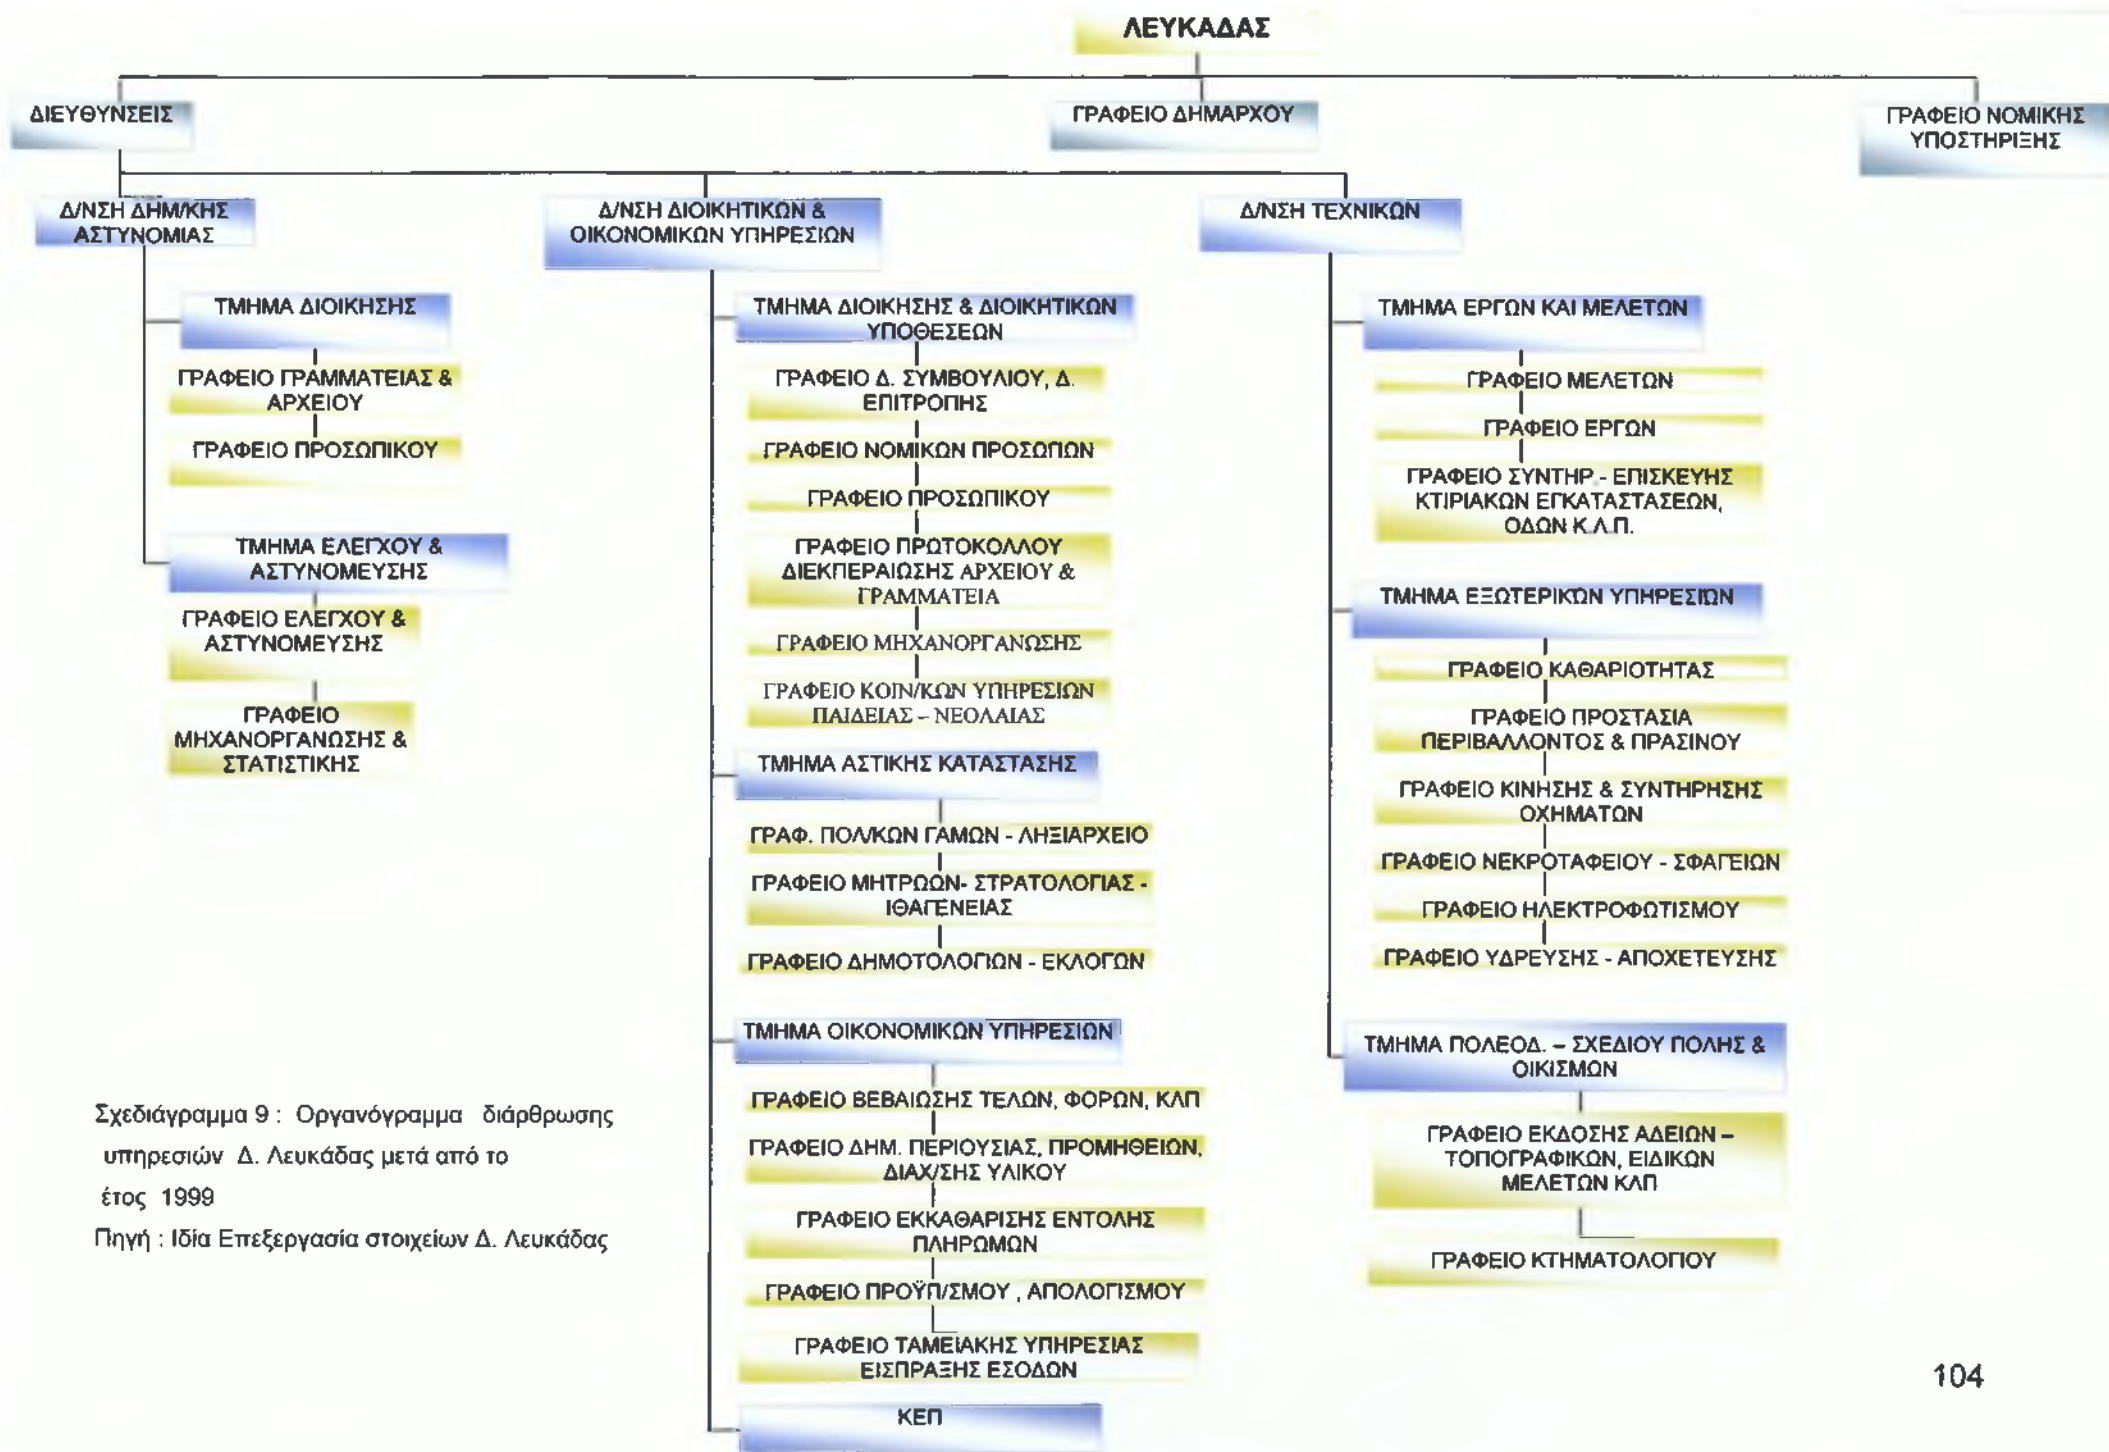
ΛΕΥΚΑΔΑΣ

ΔΙΕΥΘΥΝΣΕΙΣ

ΓΡΑΦΕΙΟ ΔΗΜΑΡΧΟΥ

ΓΡΑΦΕΙΟ ΝΟΜΙΚΗΣ ΥΠΟΣΤΗΡΙΞΗΣ

Δ/ΝΣΗ ΔΗΜ/ΚΗΣ ΑΣΤΥΝΟΜΙΑΣ

ΤΜΗΜΑ ΔΙΟΙΚΗΣΗΣ

ΓΡΑΦΕΙΟ ΓΡΑΜΜΑΤΕΙΑΣ & ΑΡΧΕΙΟΥ

ΓΡΑΦΕΙΟ ΠΡΟΣΩΠΙΚΟΥ

ΤΜΗΜΑ ΕΛΕΓΧΟΥ & ΑΣΤΥΝΟΜΕΥΣΗΣ

ΓΡΑΦΕΙΟ ΕΛΕΓΧΟΥ & ΑΣΤΥΝΟΜΕΥΣΗΣ

ΓΡΑΦΕΙΟ ΜΗΧΑΝΟΡΓΑΝΩΣΗΣ & ΣΤΑΤΙΣΤΙΚΗΣ

Δ/ΝΣΗ ΔΙΟΙΚΗΤΙΚΩΝ & ΟΙΚΟΝΟΜΙΚΩΝ ΥΠΗΡΕΣΙΩΝ

ΤΜΗΜΑ ΔΙΟΙΚΗΣΗΣ & ΔΙΟΙΚΗΤΙΚΩΝ ΥΠΟΘΕΣΕΩΝ

ΓΡΑΦΕΙΟ Δ. ΣΥΜΒΟΥΛΙΟΥ, Δ. ΕΠΙΤΡΟΠΗΣ

ΓΡΑΦΕΙΟ ΝΟΜΙΚΩΝ ΠΡΟΣΩΠΩΝ

ΓΡΑΦΕΙΟ ΠΡΟΣΩΠΙΚΟΥ

ΓΡΑΦΕΙΟ ΠΡΩΤΟΚΟΛΛΟΥ ΔΙΕΚΠΕΡΑΙΩΣΗΣ ΑΡΧΕΙΟΥ & ΓΡΑΜΜΑΤΕΙΑ

ΓΡΑΦΕΙΟ ΜΗΧΑΝΟΡΓΑΝΩΣΗΣ

ΓΡΑΦΕΙΟ ΚΟΙΝ/ΚΩΝ ΥΠΗΡΕΣΙΩΝ ΠΑΙΔΕΙΑΣ – ΝΕΟΛΑΙΑΣ

ΤΜΗΜΑ ΑΣΤΙΚΗΣ ΚΑΤΑΣΤΑΣΗΣ

ΓΡΑΦ. ΠΟΛ/ΚΩΝ ΓΑΜΩΝ - ΛΗΞΙΑΡΧΕΙΟ

ΓΡΑΦΕΙΟ ΜΗΤΡΩΩΝ- ΣΤΡΑΤΟΛΟΓΙΑΣ - ΙΘΑΓΕΝΕΙΑΣ

ΓΡΑΦΕΙΟ ΔΗΜΟΤΟΛΟΓΙΩΝ - ΕΚΛΟΓΩΝ

ΤΜΗΜΑ ΟΙΚΟΝΟΜΙΚΩΝ ΥΠΗΡΕΣΙΩΝ

ΓΡΑΦΕΙΟ ΒΕΒΑΙΩΣΗΣ ΤΕΛΩΝ, ΦΟΡΩΝ, ΚΛΠ

ΓΡΑΦΕΙΟ ΔΗΜ. ΠΕΡΙΟΥΣΙΑΣ, ΠΡΟΜΗΘΕΙΩΝ, ΔΙΑΧ/ΣΗΣ ΥΛΙΚΟΥ

ΓΡΑΦΕΙΟ ΕΚΚΑΘΑΡΙΣΗΣ ΕΝΤΟΛΗΣ ΠΛΗΡΩΜΩΝ

ΓΡΑΦΕΙΟ ΠΡΟΫΠ/ΣΜΟΥ , ΑΠΟΛΟΓΙΣΜΟΥ

ΓΡΑΦΕΙΟ ΤΑΜΕΙΑΚΗΣ ΥΠΗΡΕΣΙΑΣ ΕΙΣΠΡΑΞΗΣ ΕΣΟΔΩΝ

ΚΕΠ

Δ/ΝΣΗ ΤΕΧΝΙΚΩΝ

ΤΜΗΜΑ ΕΡΓΩΝ ΚΑΙ ΜΕΛΕΤΩΝ

ΓΡΑΦΕΙΟ ΜΕΛΕΤΩΝ

ΓΡΑΦΕΙΟ ΕΡΓΩΝ

ΓΡΑΦΕΙΟ ΣΥΝΤΗΡ - ΕΠΙΣΚΕΥΗΣ ΚΤΙΡΙΑΚΩΝ ΕΓΚΑΤΑΣΤΑΣΕΩΝ, ΟΔΩΝ Κ.Λ.Π.

ΤΜΗΜΑ ΕΞΩΤΕΡΙΚΩΝ ΥΠΗΡΕΣΙΩΝ

ΓΡΑΦΕΙΟ ΚΑΘΑΡΙΟΤΗΤΑΣ

ΓΡΑΦΕΙΟ ΠΡΟΣΤΑΣΙΑ ΠΕΡΙΒΑΛΛΟΝΤΟΣ & ΠΡΑΣΙΝΟΥ

ΓΡΑΦΕΙΟ ΚΙΝΗΣΗΣ & ΣΥΝΤΗΡΗΣΗΣ ΟΧΗΜΑΤΩΝ

ΓΡΑΦΕΙΟ ΝΕΚΡΟΤΑΦΕΙΟΥ - ΣΦΑΓΕΙΩΝ

ΓΡΑΦΕΙΟ ΗΛΕΚΤΡΟΦΩΤΙΣΜΟΥ

ΓΡΑΦΕΙΟ ΥΔΡΕΥΣΗΣ - ΑΠΟΧΕΤΕΥΣΗΣ

ΤΜΗΜΑ ΠΟΛΕΟΔ. – ΣΧΕΔΙΟΥ ΠΟΛΗΣ & ΟΙΚΙΣΜΩΝ

ΓΡΑΦΕΙΟ ΕΚΔΟΣΗΣ ΑΔΕΙΩΝ – ΤΟΠΟΓΡΑΦΙΚΩΝ, ΕΙΔΙΚΩΝ ΜΕΛΕΤΩΝ ΚΛΠ

ΓΡΑΦΕΙΟ ΚΤΗΜΑΤΟΛΟΓΙΟΥ

Σχεδιάγραμμα 9 : Οργανόγραμμα διάρθρωσης υπηρεσιών Δ. Λευκάδας μετά από το έτος 1999
Πηγή : Ιδία Επεξεργασία στοιχείων Δ. Λευκάδας

104